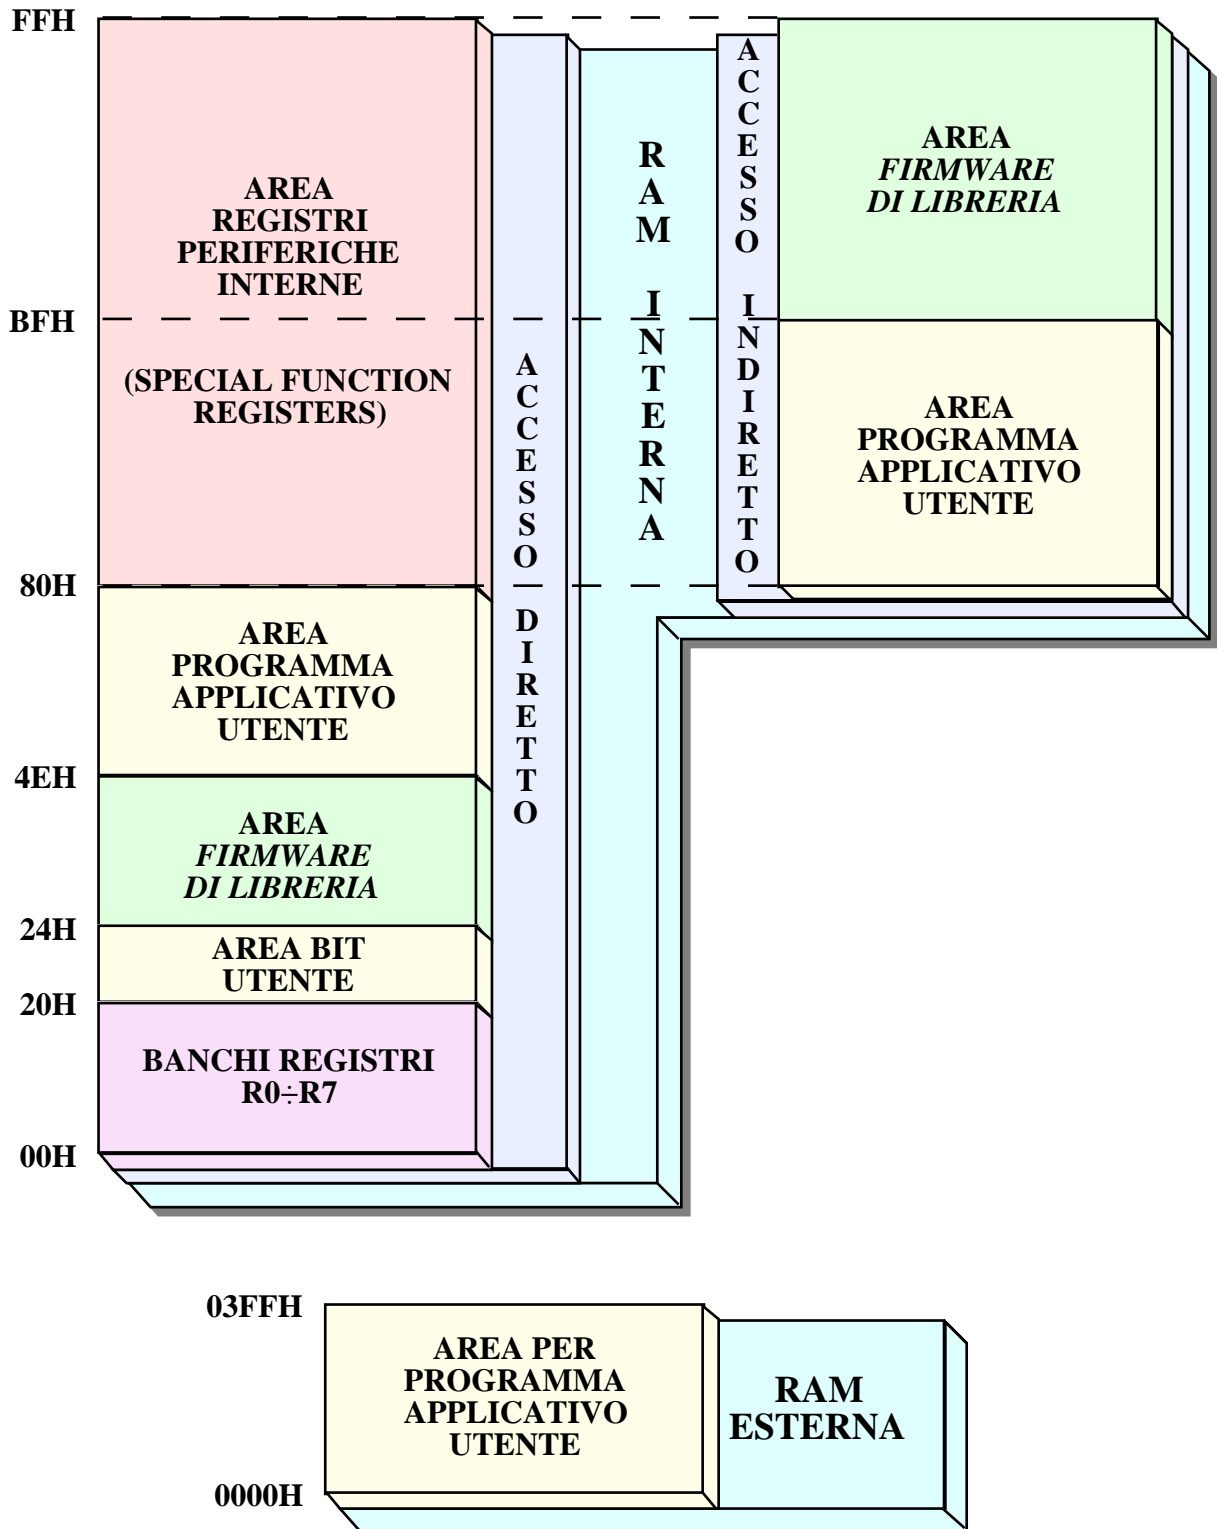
FFH

AREA REGISTRI PERIFERICHE INTERNE

BFH

(SPECIAL FUNCTION REGISTERS)

80H

AREA PROGRAMMA APPLICATIVO UTENTE

4EH

AREA *FIRMWARE DI LIBRERIA*

24H

AREA BIT UTENTE

20H

BANCHI REGISTRI R0÷R7

00H

ACCESSO DIRETTO

RAM INTERNA

ACCESSO INDIRETTO

AREA *FIRMWARE DI LIBRERIA*

AREA PROGRAMMA APPLICATIVO UTENTE

03FFH

AREA PER PROGRAMMA APPLICATIVO UTENTE

0000H

RAM ESTERNA